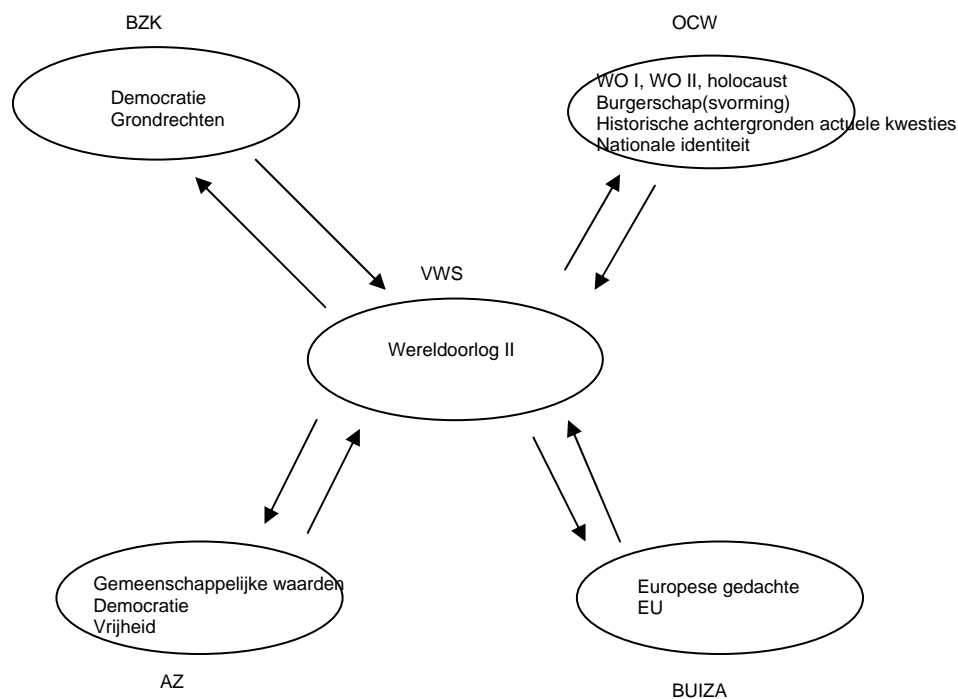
BZK

Democratie
Grondrechten

OCW

WO I, WO II, holocaust
Burgerschap(svorming)
Historische achtergronden actuele kwesties
Nationale identiteit

VWS

Wereldoorlog II

Gemeenschappelijke waarden
Democratie
Vrijheid

AZ

Europese gedachte
EU

BUIZA